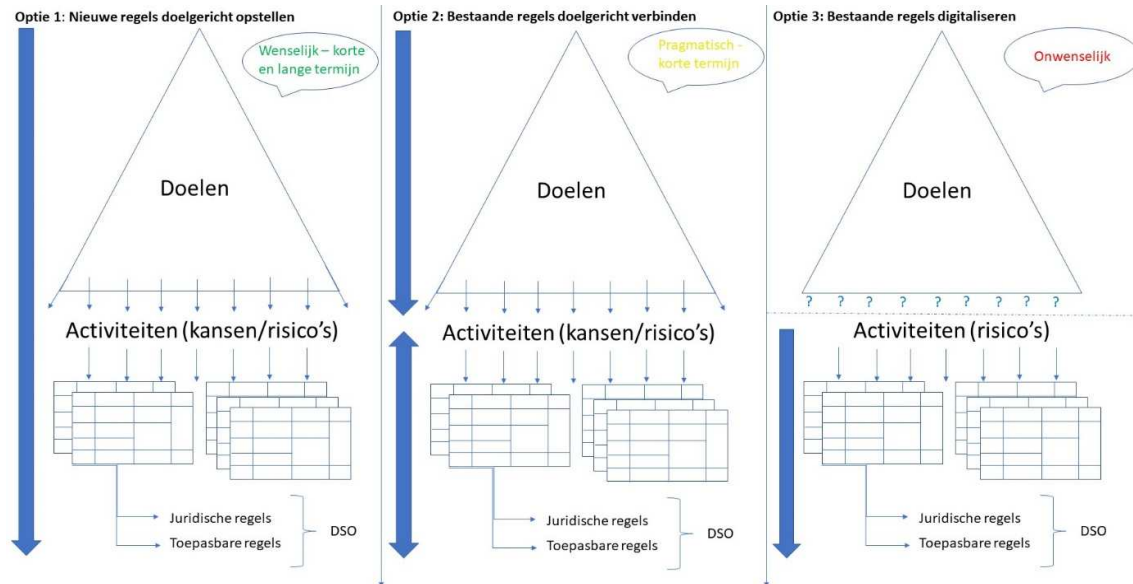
Optie 1: Nieuwe regels doelgericht opstellen

Wenselijk – korte en lange termijn

Doelen

Activiteiten (kansen/risico's)

Juridische regels

Toepasbare regels

DSO

Optie 2: Bestaande regels doelgericht verbinden

Pragmatisch - korte termijn

Doelen

Activiteiten (kansen/risico's)

Juridische regels

Toepasbare regels

DSO

Optie 3: Bestaande regels digitaliseren

Onwenselijk

Doelen

? ? ? ? ? ? ? ? ?

Activiteiten (risico's)

Juridische regels

Toepasbare regels

DSO